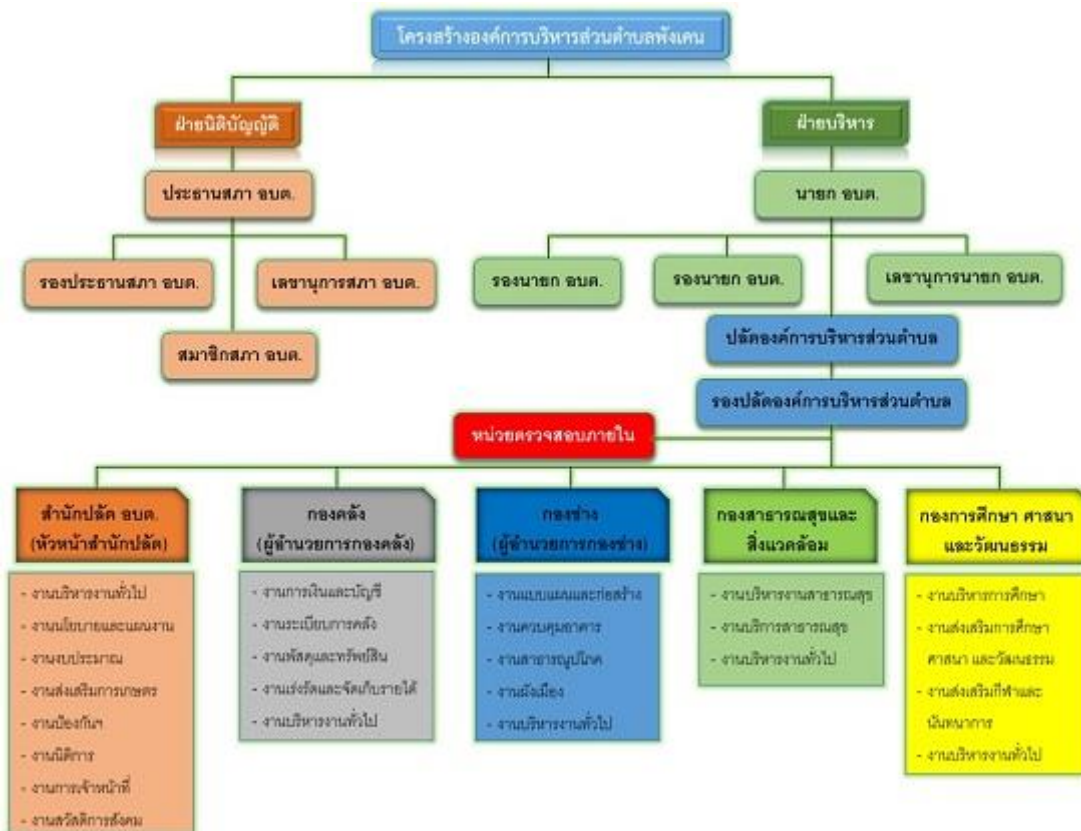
โครงสร้างองค์การบริหารส่วนตำบลพังเคน

ฝ่ายนิติบัญญัติ

ประธานสภา อบต.

รองประธานสภา อบต.

เลขานุการสภา อบต.

สมาชิกสภา อบต.

ฝ่ายบริหาร

นายก อบต.

รองนายก อบต.

รองนายก อบต.

เลขานุการนายก อบต.

ปลัดองค์การบริหารส่วนตำบล

รองปลัดองค์การบริหารส่วนตำบล

หน่วยตรวจสอบภายใน

สำนักปลัด อบต. (หัวหน้าสำนักปลัด)

- งานบริหารงานทั่วไป
- งานนโยบายและแผนงาน
- งานงบประมาณ
- งานส่งเสริมการเกษตร
- งานป้องกันฯ
- งานนิติการ
- งานการเจ้าหน้าที่
- งานสวัสดิการสังคม

กองคลัง (ผู้อำนวยการกองคลัง)

- งานการเงินและบัญชี
- งานระเบียบการคลัง
- งานพัสดุและทรัพย์สิน
- งานเร่งรัดและจัดเก็บรายได้
- งานบริหารงานทั่วไป

กองช่าง (ผู้อำนวยการกองช่าง)

- งานแบบแผนและก่อสร้าง
- งานควบคุมอาคาร
- งานสาธารณูปโภค
- งานผังเมือง
- งานบริหารงานทั่วไป

กองสาธารณสุขและสิ่งแวดล้อม

- งานบริหารงานสาธารณสุข
- งานบริการสาธารณสุข
- งานบริหารงานทั่วไป

กองการศึกษา ศาสนา และวัฒนธรรม

- งานบริหารการศึกษา
- งานส่งเสริมการศึกษา ศาสนา และวัฒนธรรม
- งานส่งเสริมกีฬาและนันทนาการ
- งานบริหารงานทั่วไป